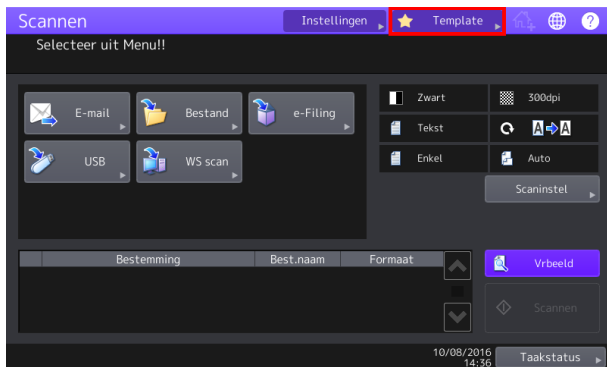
Scannen

Instellingen

Template

?

Selecteer uit Menu!!

E-mail

Bestand

e-Filing

USB

WS scan

Zwart

300dpi

Tekst

A➡A

Enkel

Auto

Scaninstel

| Bestemming | Best.naam | Formaat |
|---|---|---|
| | | |

Vrbeeld

Scannen

10/08/2016
14:36

Taakstatus